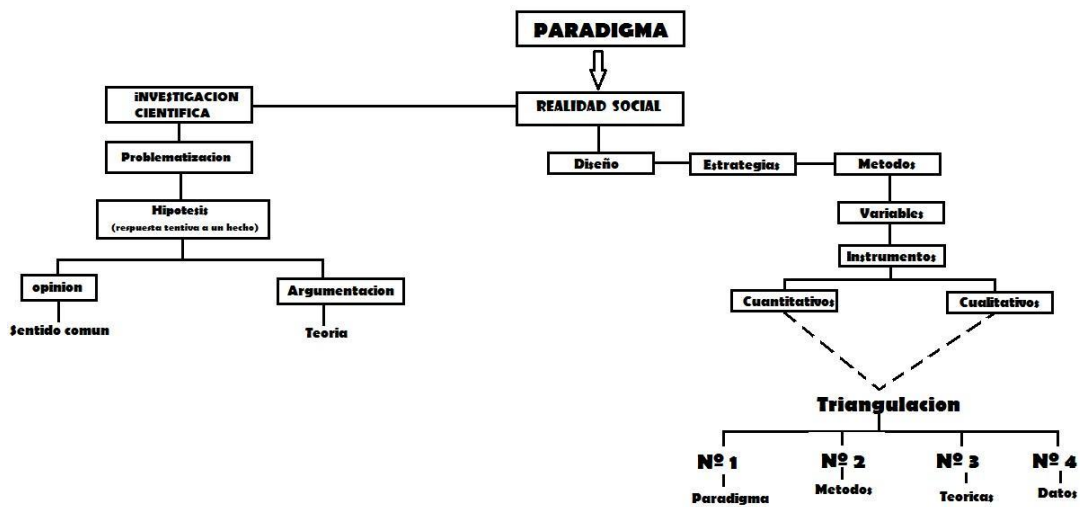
PARADIGMA

REALIDAD SOCIAL

iNVESTIGACION CIENTIFICA

Problematizacion

Hipotesis
(respuesta tentiva a un hecho)

opinion

Sentido comun

Argumentacion

Teoria

Diseño

Estrategias

Metodos

Variables

Instrumentos

Cuantitativos

Cualitativos

Triangulacion

Nº 1
Paradigma

Nº 2
Metodos

Nº 3
Teoricas

Nº 4
Datos